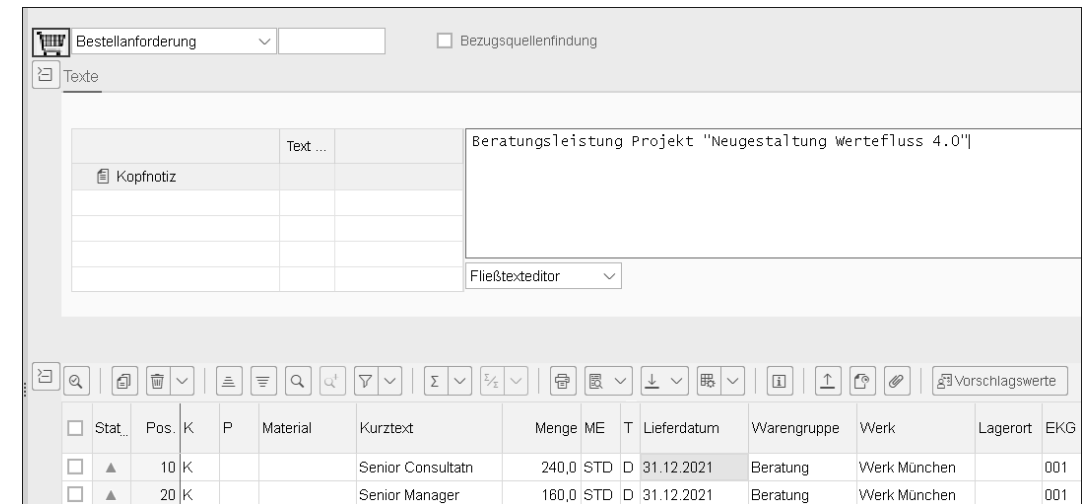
Bestellanforderung

Bezugsquellenfindung

Texte

| | Text ... | |
|---|---|---|
| Kopfnotiz | | |
| | | |
| | | |
| | | |
| | | |

Beratungsleistung Projekt "Neugestaltung Wertefluss 4.0"

Fließtexteditor

Vorschlagswerte

| | Stat. | Pos. | K | P | Material | Kurztext | Menge | ME | T | Lieferdatum | Warengruppe | Werk | Lagerort | EKG |
|---|---|---|---|---|---|---|---|---|---|---|---|---|---|---|
| ☐ | ▲ | 10 | K | | | Senior Consultatn | 240,0 | STD | D | 31.12.2021 | Beratung | Werk München | | 001 |
| ☐ | ▲ | 20 | K | | | Senior Manager | 160,0 | STD | D | 31.12.2021 | Beratung | Werk München | | 001 |